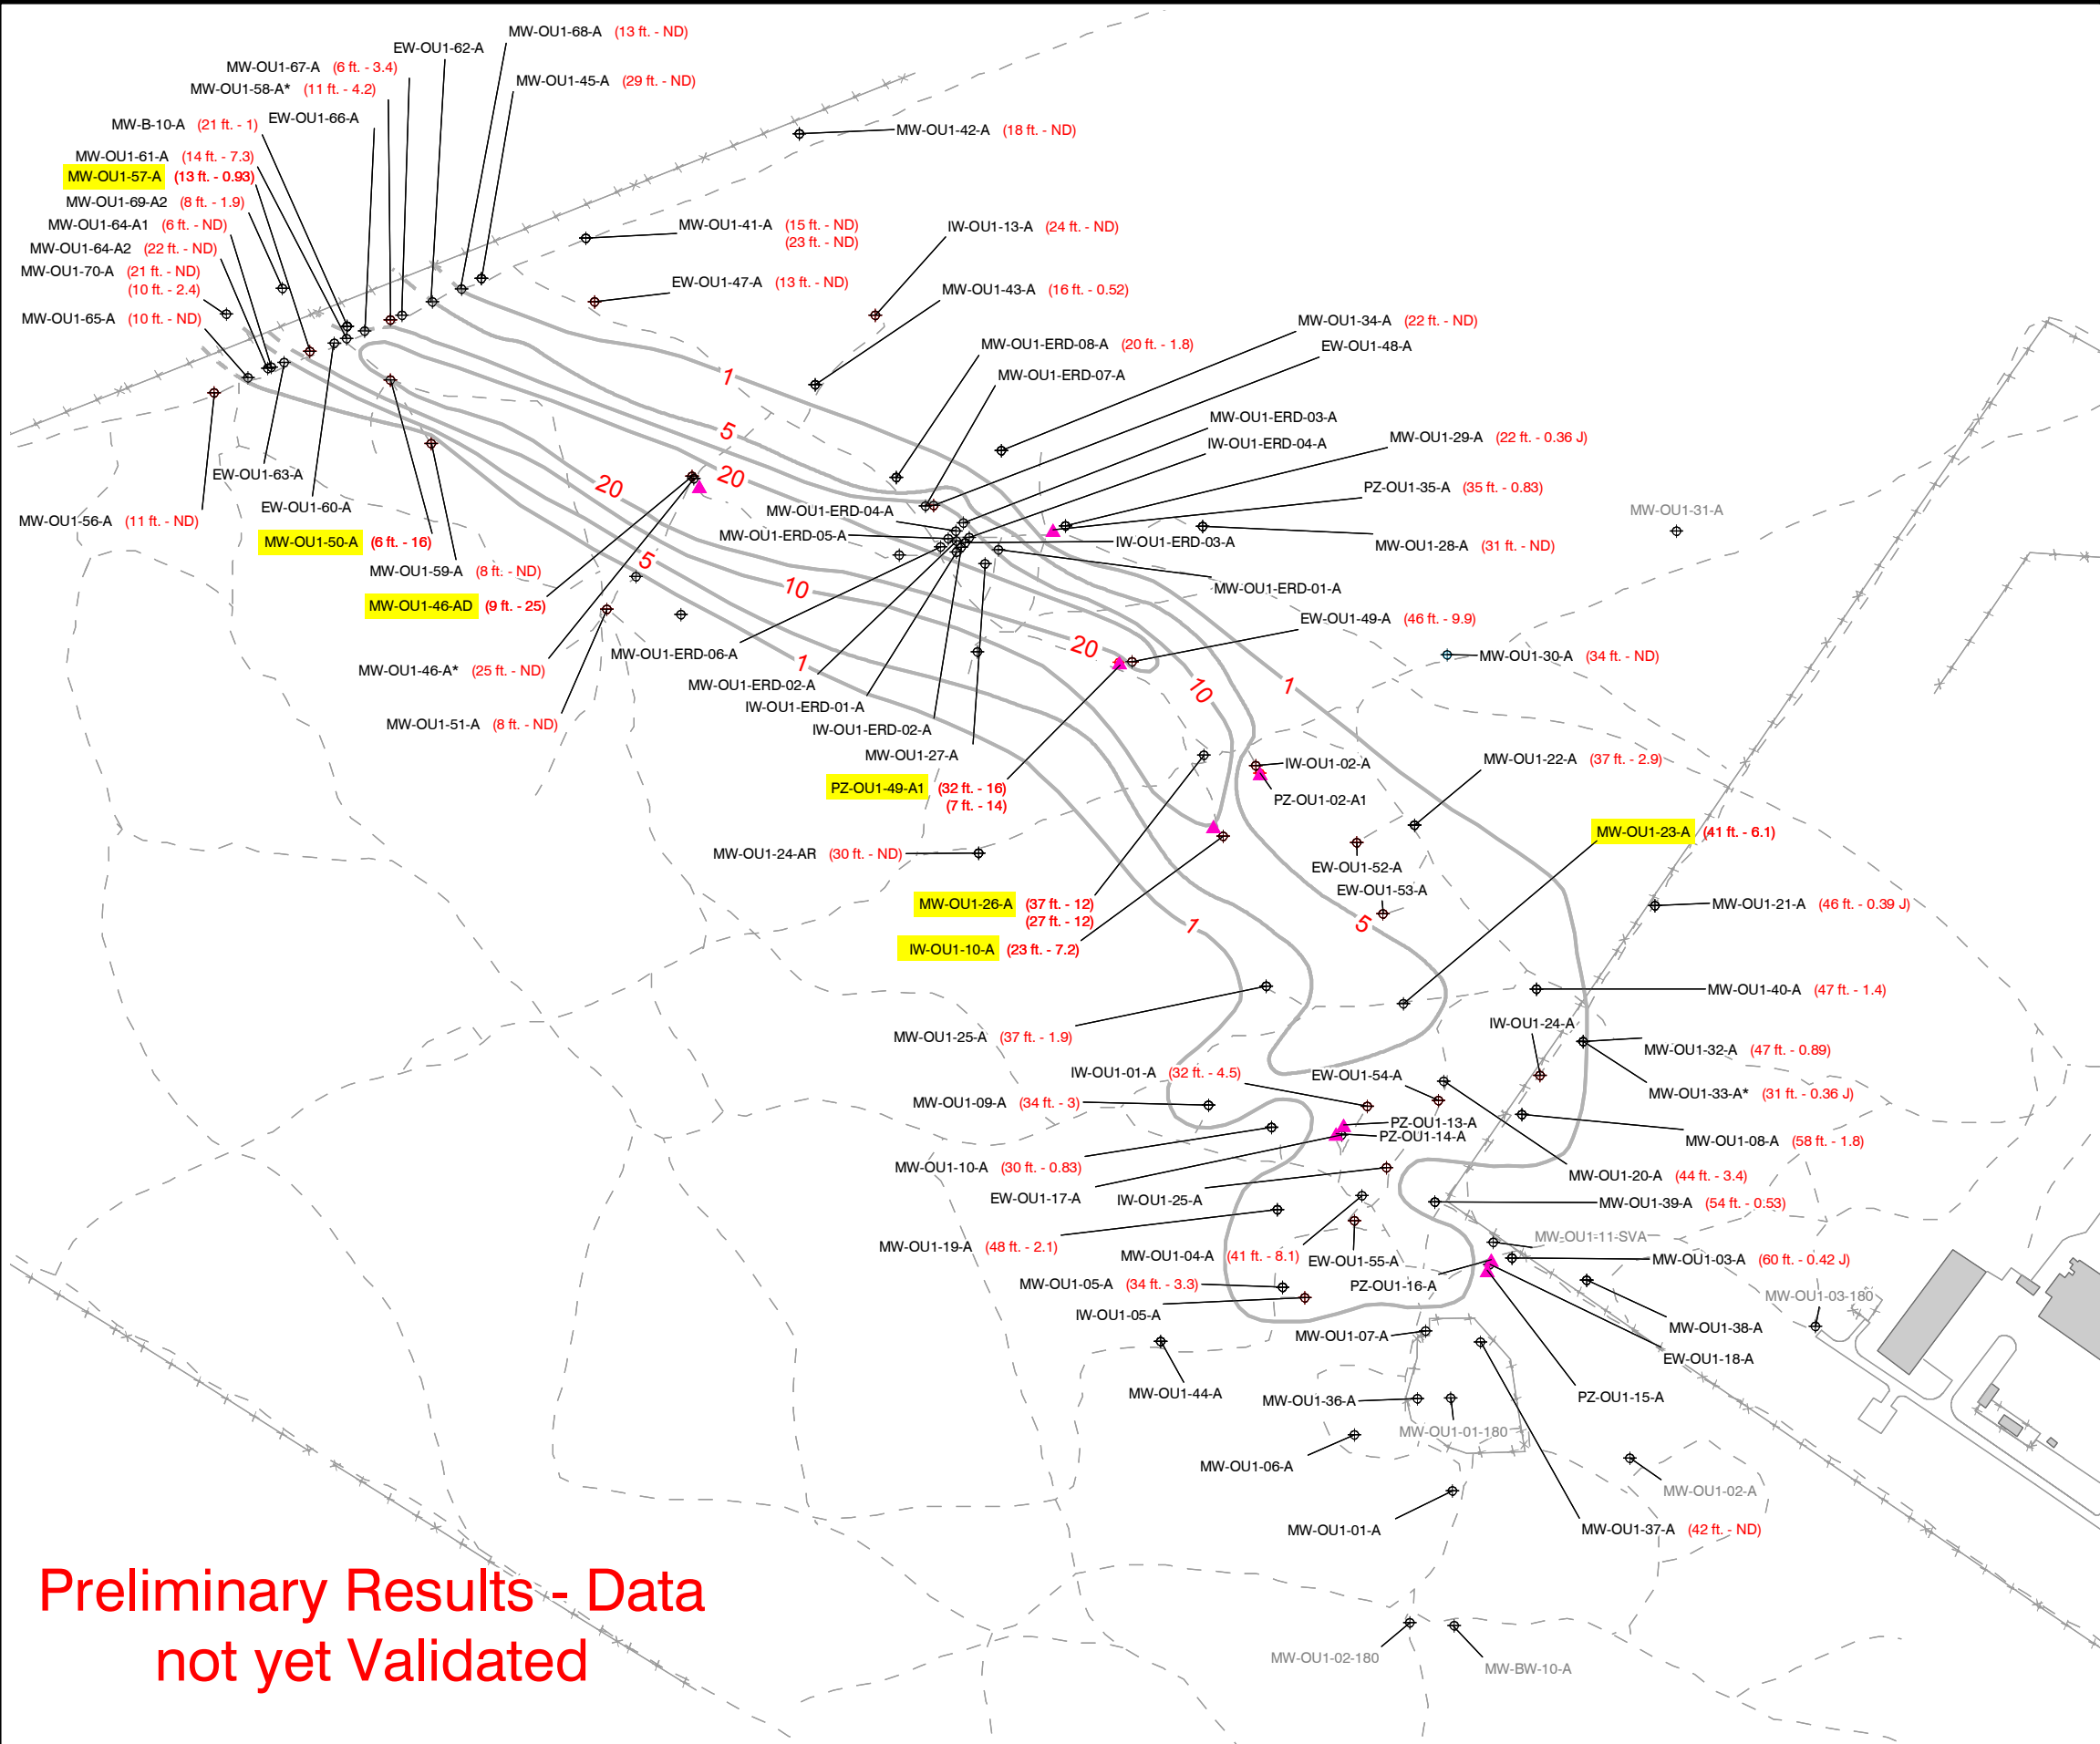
MW-OU1-68-A (13 ft. - ND)
EW-OU1-62-A
MW-OU1-67-A (6 ft. - 3.4)
MW-OU1-45-A (29 ft. - ND)
MW-OU1-58-A* (11 ft. - 4.2)
MW-B-10-A (21 ft. - 1)
EW-OU1-66-A
MW-OU1-42-A (18 ft. - ND)
MW-OU1-61-A (14 ft. - 7.3)
MW-OU1-57-A (13 ft. - 0.93)
MW-OU1-69-A2 (8 ft. - 1.9)
MW-OU1-64-A1 (6 ft. - ND)
MW-OU1-41-A (15 ft. - ND)
(23 ft. - ND)
IW-OU1-13-A (24 ft. - ND)
MW-OU1-64-A2 (22 ft. - ND)
MW-OU1-70-A (21 ft. - ND)
(10 ft. - 2.4)
EW-OU1-47-A (13 ft. - ND)
MW-OU1-43-A (16 ft. - 0.52)
MW-OU1-65-A (10 ft. - ND)
MW-OU1-34-A (22 ft. - ND)
MW-OU1-ERD-08-A (20 ft. - 1.8)
EW-OU1-48-A
MW-OU1-ERD-07-A
1
MW-OU1-ERD-03-A
5
IW-OU1-ERD-04-A
MW-OU1-29-A (22 ft. - 0.36 J)
EW-OU1-63-A
20
20
PZ-OU1-35-A (35 ft. - 0.83)
EW-OU1-60-A
MW-OU1-31-A
MW-OU1-56-A (11 ft. - ND)
MW-OU1-ERD-04-A
MW-OU1-50-A (6 ft. - 16)
MW-OU1-ERD-05-A
IW-OU1-ERD-03-A
MW-OU1-28-A (31 ft. - ND)
MW-OU1-59-A (8 ft. - ND)
5
MW-OU1-46-AD (9 ft. - 25)
10
MW-OU1-ERD-01-A
EW-OU1-49-A (46 ft. - 9.9)
MW-OU1-ERD-06-A
20
MW-OU1-46-A* (25 ft. - ND)
1
MW-OU1-30-A (34 ft. - ND)
MW-OU1-ERD-02-A
10
1
IW-OU1-ERD-01-A
MW-OU1-51-A (8 ft. - ND)
IW-OU1-ERD-02-A
MW-OU1-27-A
IW-OU1-02-A
MW-OU1-22-A (37 ft. - 2.9)
PZ-OU1-49-A1 (32 ft. - 16)
(7 ft. - 14)
PZ-OU1-02-A1
MW-OU1-23-A (41 ft. - 6.1)
MW-OU1-24-AR (30 ft. - ND)
EW-OU1-52-A
EW-OU1-53-A
MW-OU1-26-A (37 ft. - 12)
(27 ft. - 12)
MW-OU1-21-A (46 ft. - 0.39 J)
1
5
IW-OU1-10-A (23 ft. - 7.2)
MW-OU1-40-A (47 ft. - 1.4)
IW-OU1-24-A
MW-OU1-25-A (37 ft. - 1.9)
MW-OU1-32-A (47 ft. - 0.89)
IW-OU1-01-A (32 ft. - 4.5)
EW-OU1-54-A
MW-OU1-33-A* (31 ft. - 0.36 J)
MW-OU1-09-A (34 ft. - 3)
PZ-OU1-13-A
PZ-OU1-14-A
MW-OU1-08-A (58 ft. - 1.8)
MW-OU1-10-A (30 ft. - 0.83)
MW-OU1-20-A (44 ft. - 3.4)
EW-OU1-17-A
IW-OU1-25-A
MW-OU1-39-A (54 ft. - 0.53)
MW-OU1-11-SVA
MW-OU1-19-A (48 ft. - 2.1)
MW-OU1-04-A (41 ft. - 8.1)
EW-OU1-55-A
MW-OU1-03-A (60 ft. - 0.42 J)
MW-OU1-05-A (34 ft. - 3.3)
PZ-OU1-16-A
MW-OU1-03-180
IW-OU1-05-A
MW-OU1-38-A
MW-OU1-07-A
EW-OU1-18-A
MW-OU1-44-A
MW-OU1-36-A
PZ-OU1-15-A
MW-OU1-01-180
MW-OU1-06-A
MW-OU1-02-A
MW-OU1-01-A
MW-OU1-37-A (42 ft. - ND)
Preliminary Results - Data not yet Validated
MW-OU1-02-180
MW-BW-10-A